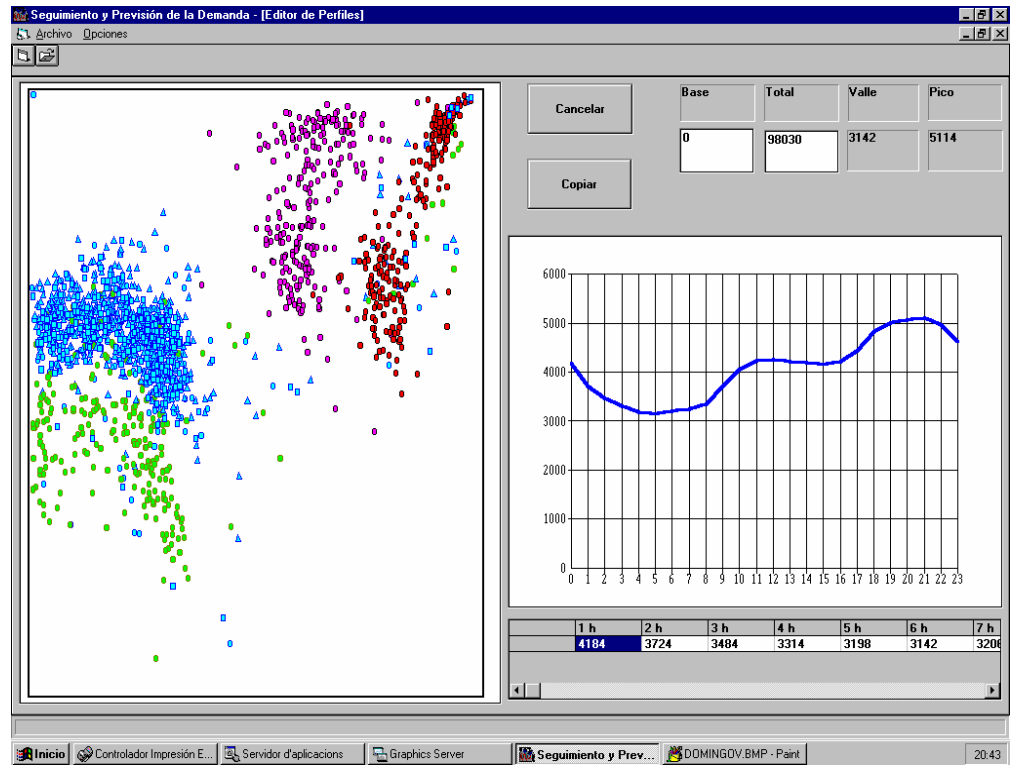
Seguimiento y Previsión de la Demanda - [Editor de Perfiles]

Archivo Opciones

Cancelar

Copiar

Base
0

Total
98030

Valle
3142

Pico
5114

6000
5000
4000
3000
2000
1000
0

0 1 2 3 4 5 6 7 8 9 10 11 12 13 14 15 16 17 18 19 20 21 22 23

| 1 h | 2 h | 3 h | 4 h | 5 h | 6 h | 7 h |
|---|---|---|---|---|---|---|
| 4184 | 3724 | 3484 | 3314 | 3198 | 3142 | 320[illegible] |

Inicio | Controlador Impresión E... | Servidor d'aplicacions | Graphics Server | Seguimiento y Prev... | DOMINGOV.BMP - Paint | 20:43